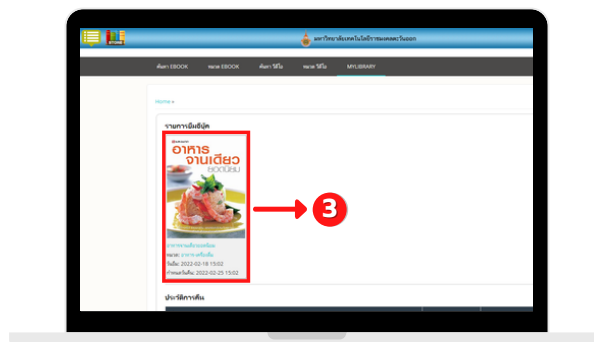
มหาวิทยาลัยเทคโนโลยีราชมงคลตะวันออก

ค้นหา EBOOK หมวด EBOOK ค้นหา วีดีโอ หมวด วีดีโอ MYLIBRARY

HOME »

รายการยืมอีบุ๊ค

อาหารจานเดียว ยอดนิยม

อาหารจานเดียวยอดนิยม
หมวด: อาหาร-เครื่องดื่ม
วันยืม: 2022-02-18 15:02
กำหนดคืนวันที่: 2022-02-25 15:02

3

ประวัติการคืน